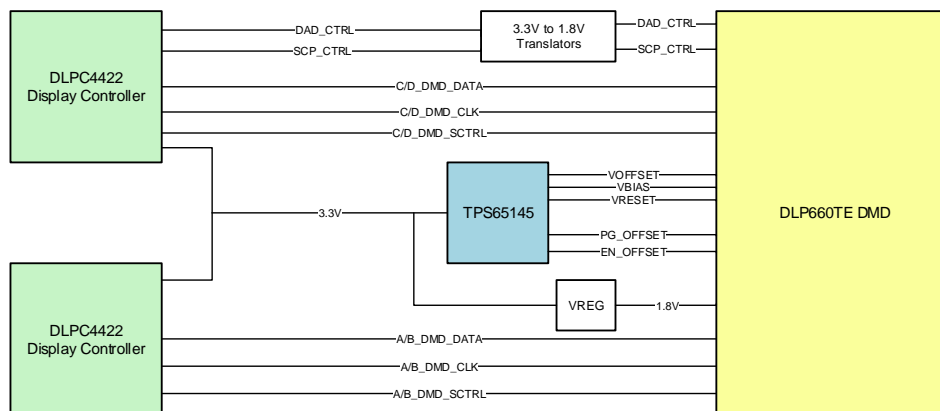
DLPC4422
Display Controller

DAD_CTRL
SCP_CTRL

3.3V to 1.8V
Translators

DAD_CTRL
SCP_CTRL

C/D_DMD_DATA
C/D_DMD_CLK
C/D_DMD_SCTRL

3.3V

TPS65145

VOFFSET
VBIAS
VRESET
PG_OFFSET
EN_OFFSET

DLP660TE DMD

VREG

1.8V

DLPC4422
Display Controller

A/B_DMD_DATA
A/B_DMD_CLK
A/B_DMD_SCTRL